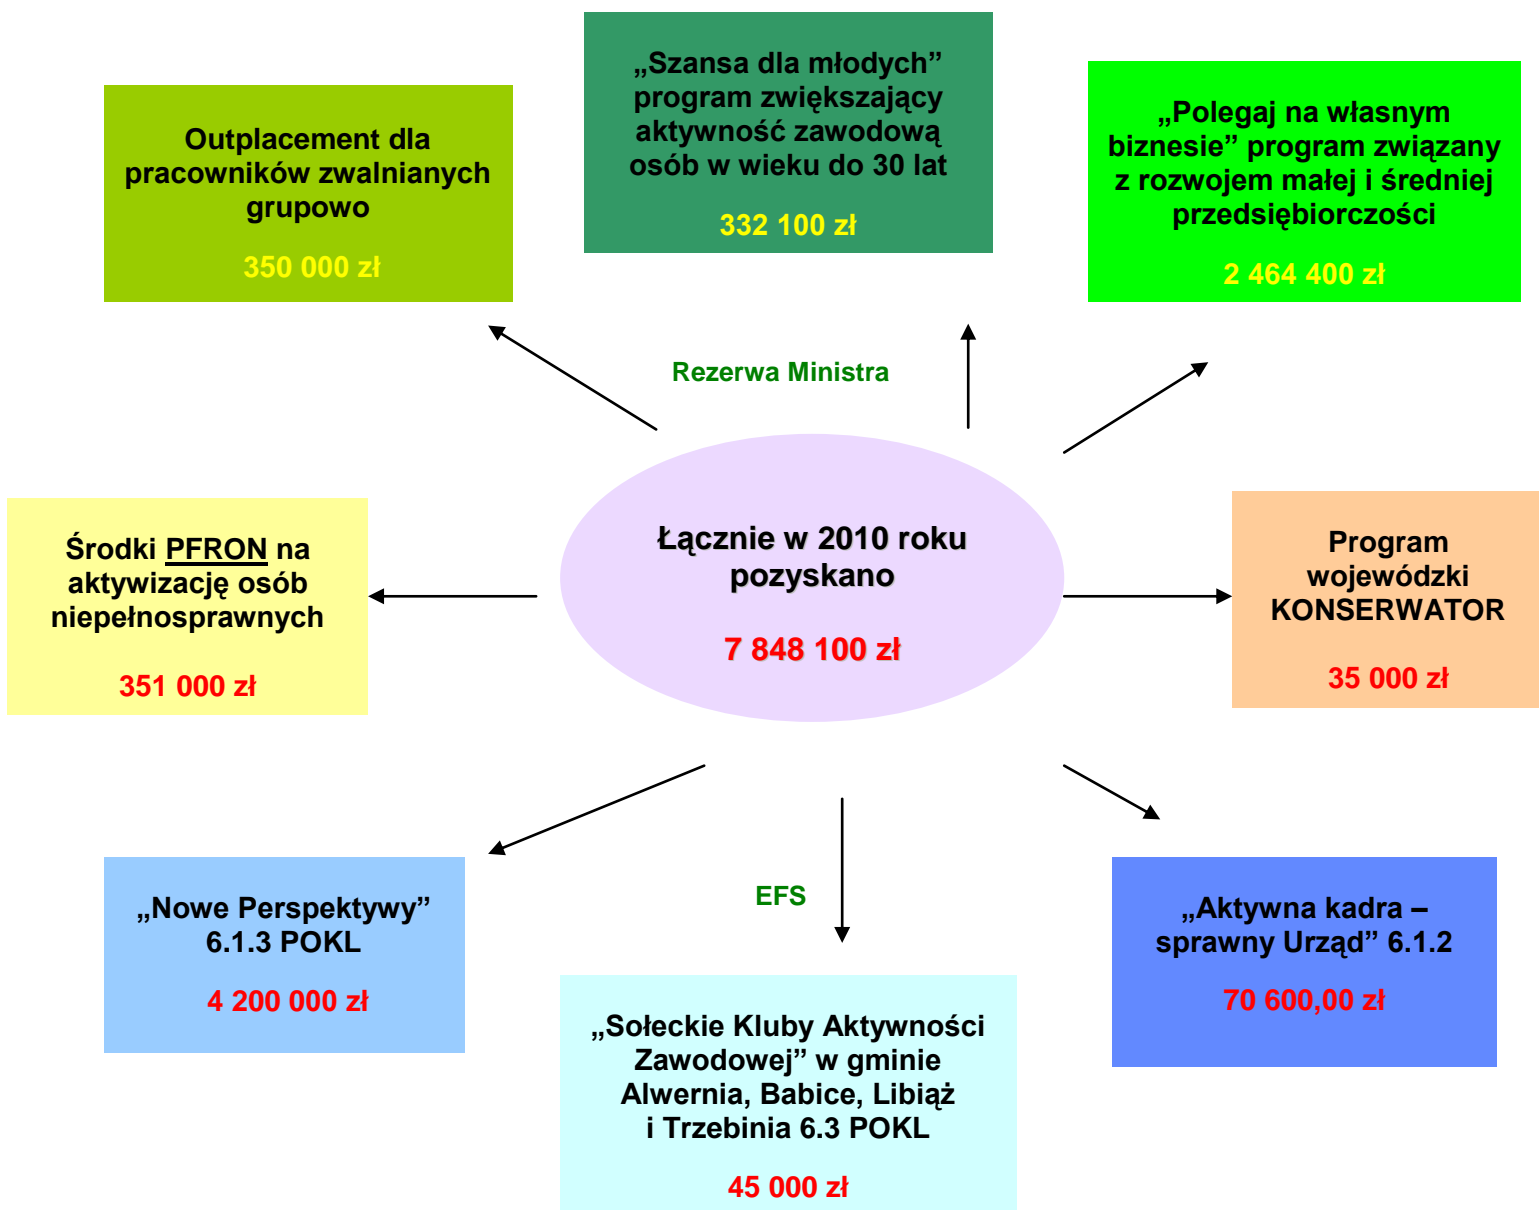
„Szansa dla młodych” program zwiększający aktywność zawodową osób w wieku do 30 lat

332 100 zł

Outplacement dla pracowników zwalnianych grupowo

350 000 zł

„Polegaj na własnym biznesie” program związany z rozwojem małej i średniej przedsiębiorczości

2 464 400 zł

Rezerwa Ministra

Środki PFRON na aktywizację osób niepełnosprawnych

351 000 zł

Łącznie w 2010 roku pozyskano

7 848 100 zł

Program wojewódzki KONSERWATOR

35 000 zł

EFS

„Nowe Perspektywy” 6.1.3 POKL

4 200 000 zł

„Aktywna kadra – sprawny Urząd” 6.1.2

70 600,00 zł

„Sołeckie Kluby Aktywności Zawodowej” w gminie Alwernia, Babice, Libiąż i Trzebinia 6.3 POKL

45 000 zł